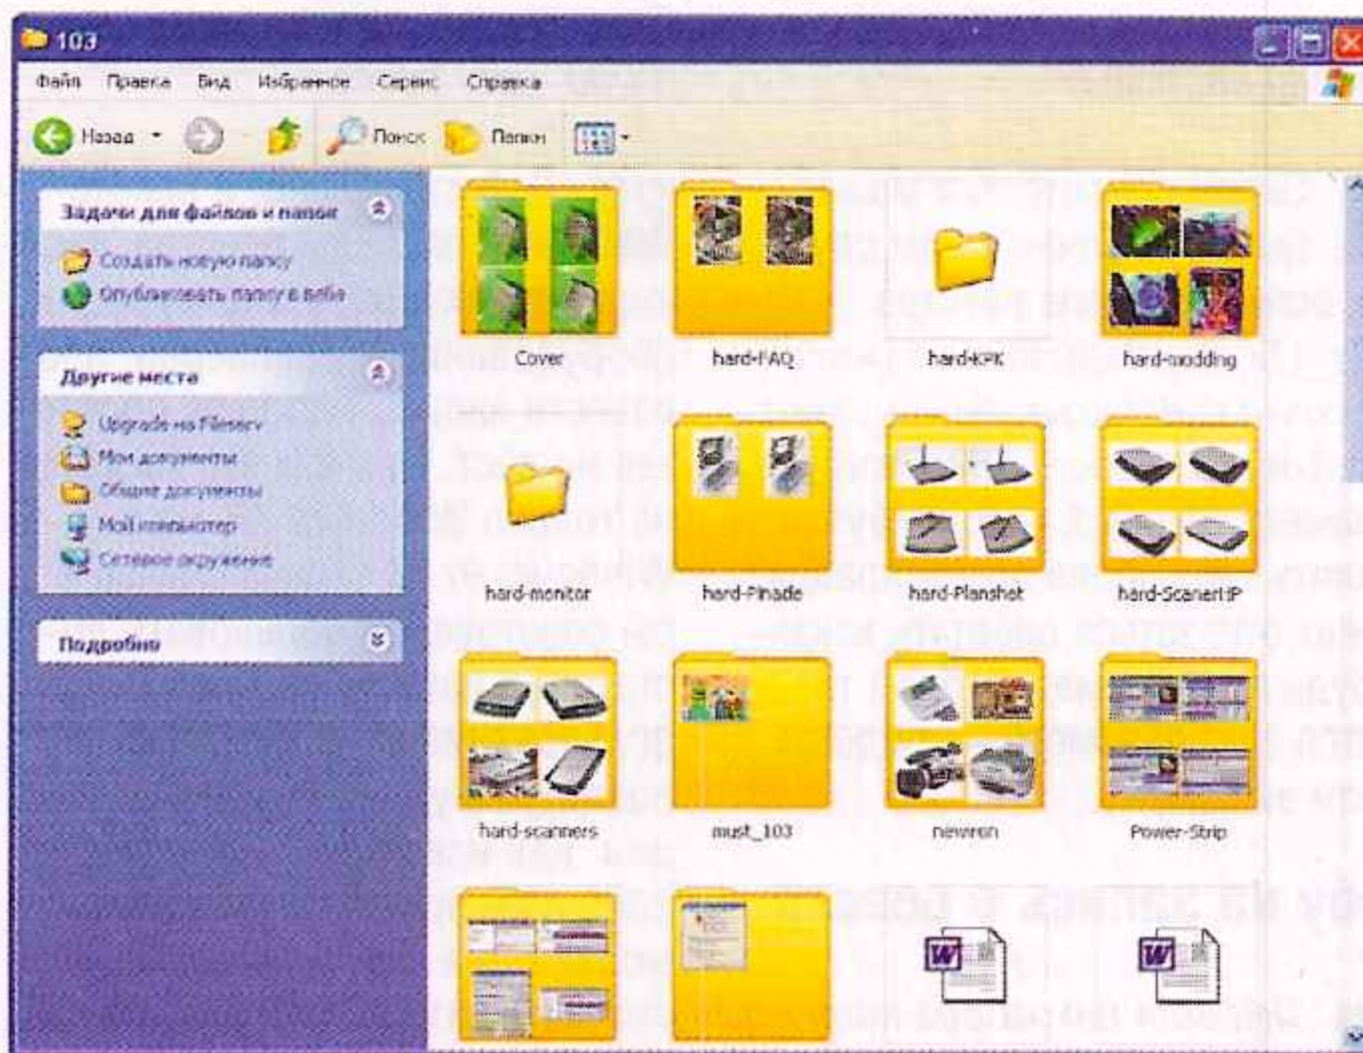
103

Файл Правка Вид Избранное Сервис Справка

Назад Поиск Папки

Задачи для файлов и папок
Создать новую папку
Опубликовать папку в вебе

Другие места
Upgrade на Filesrv
Мои документы
Общие документы
Мой компьютер
Сетевое окружение

Подробно

Cover
hard-FAQ
hard-KPK
hard-modding
hard-monitor
hard-Pinade
hard-Planshet
hard-ScanerHP
hard-scanners
must_103
newron
Power-Strip